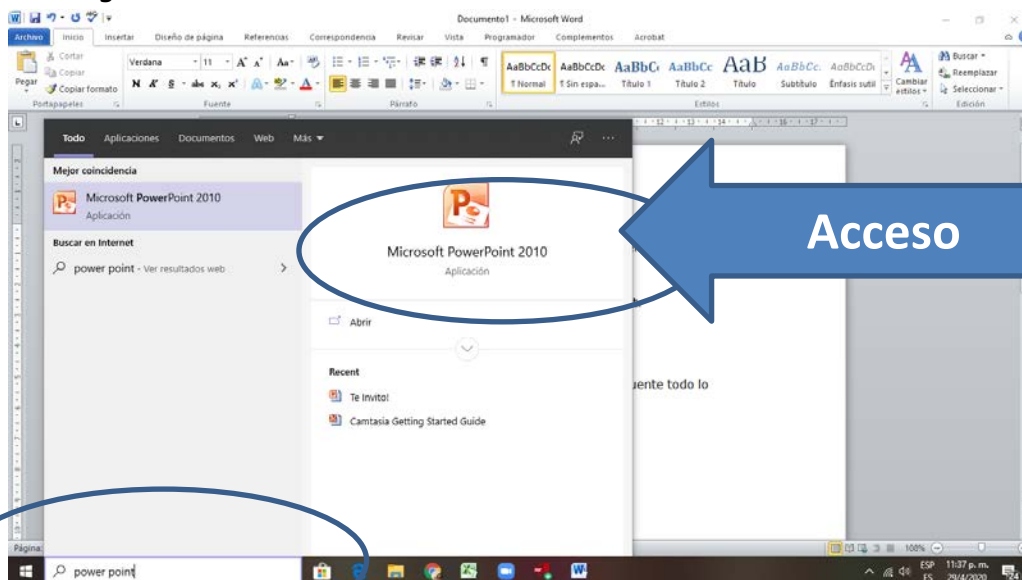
Documento1 - Microsoft Word

Archivo Inicio Insertar Diseño de página Referencias Correspondencia Revisar Vista Programador Complementos Acrobat

Cortar Copiar Pegar Copiar formato Portapapeles

Verdana 11 Fuente

Párrafo

AaBbCcDc ¶ Normal AaBbCcDc ¶ Sin espa... AaBbC Título 1 AaBbCc Título 2 AaB Título AaBbCc. Subtítulo AaBbCcDi Énfasis sutil Cambiar estilos Estilos

Buscar Reemplazar Seleccionar Edición

Todo Aplicaciones Documentos Web Más

Mejor coincidencia

Microsoft PowerPoint 2010
Aplicación

Buscar en Internet

power point - Ver resultados web

Microsoft PowerPoint 2010
Aplicación

Abrir

Recent

Te Invito!

Camtasia Getting Started Guide

Acceso

uente todo lo

Página

power point

ESP ES 11:37 p. m. 29/4/2020

100%